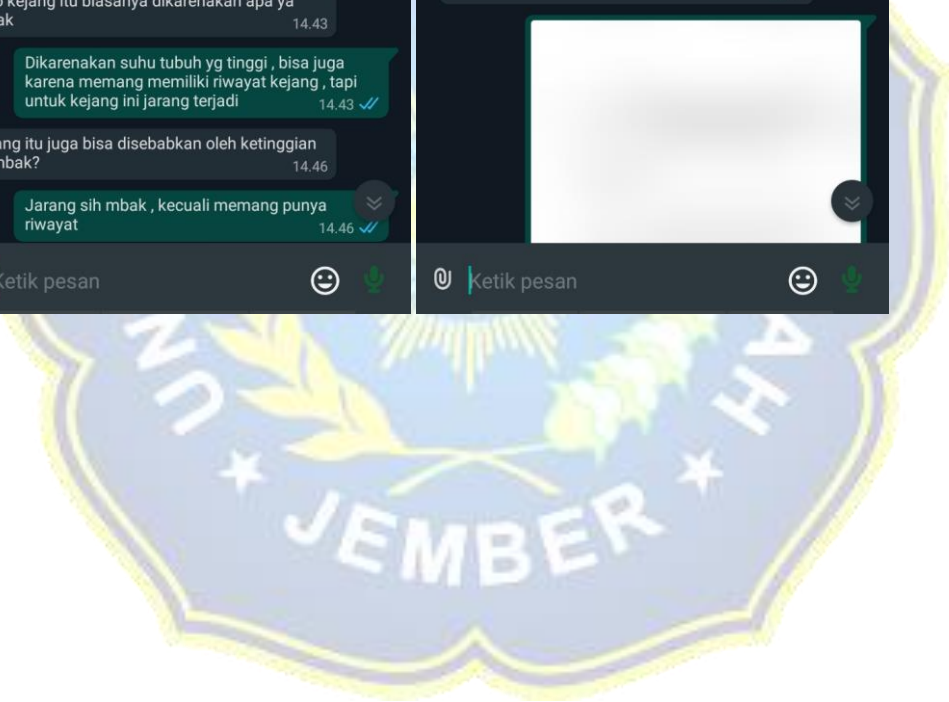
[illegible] kejang itu biasanya dikarenakan apa ya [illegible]ak 14.43

Dikarenakan suhu tubuh yg tinggi , bisa juga karena memang memiliki riwayat kejang , tapi untuk kejang ini jarang terjadi 14.43

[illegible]ang itu juga bisa disebabkan oleh ketinggian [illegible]nbak? 14.46

Jarang sih mbak , kecuali memang punya riwayat 14.46

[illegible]etik pesan

Ketik pesan

U
H
JEMBER